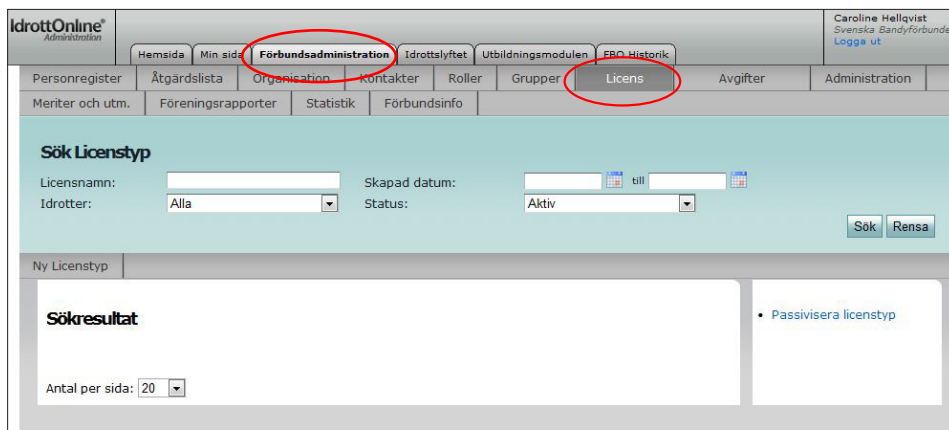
IdrottOnline®
Administration

Hemsida | Min sida | Förbundsadministration | Idrottslyftet | Utbildningsmodulen | FBO Historik

Caroline Hellqvist
Svenska Bandyförbunde
Logga ut

Personregister | Åtgärdslista | Organisation | Kontakter | Roller | Grupper | Licens | Avgifter | Administration

Meriter och utm. | Föreningsrapporter | Statistik | Förbundsinfo

Sök Licenstyp

Licensnamn:
Skapad datum: till
Idrotter: Alla
Status: Aktiv

Sök | Rensa

Ny Licenstyp

Sökresultat

Antal per sida: 20

• Passivisera licenstyp